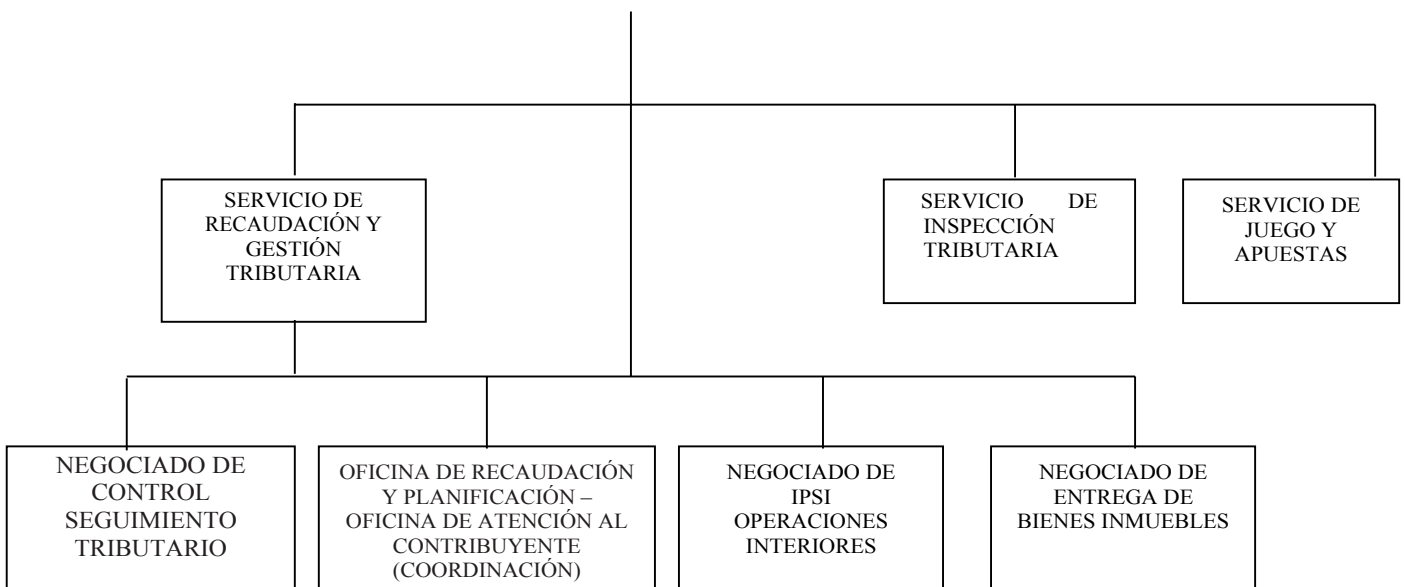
SERVICIO DE RECAUDACIÓN Y GESTIÓN TRIBUTARIA

SERVICIO DE INSPECCIÓN TRIBUTARIA

SERVICIO DE JUEGO Y APUESTAS

NEGOCIADO DE CONTROL SEGUIMIENTO TRIBUTARIO

OFICINA DE RECAUDACIÓN Y PLANIFICACIÓN – OFICINA DE ATENCIÓN AL CONTRIBUYENTE (COORDINACIÓN)

NEGOCIADO DE IPSI OPERACIONES INTERIORES

NEGOCIADO DE ENTREGA DE BIENES INMUEBLES